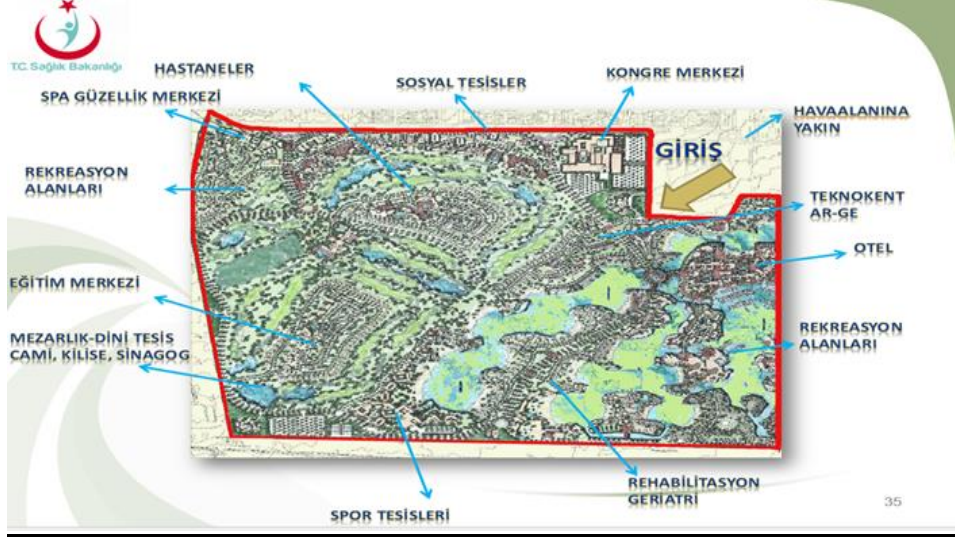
T.C. Sağlık Bakanlığı

HASTANELER

SOSYAL TESİSLER

KONGRE MERKEZİ

SPA GÜZELLİK MERKEZİ

HAVAALANINA YAKIN

GİRİŞ

REKREASYON ALANLARI

TEKNOKENT AR-GE

OTEL

EĞİTİM MERKEZİ

REKREASYON ALANLARI

MEZARLIK-DİNİ TESİS CAMİ, KİLİSE, SİNAGOG

REHABİLİTASYON GERİATRİ

SPOR TESİSLERİ

35